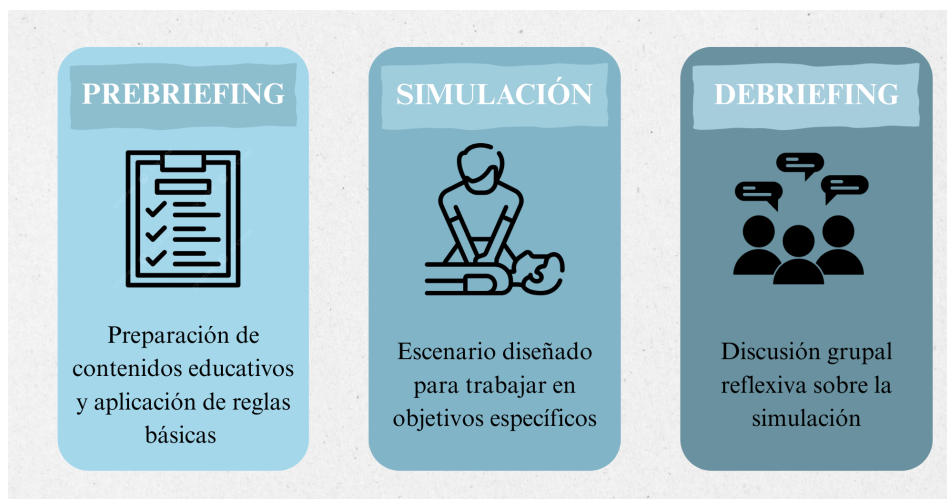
PREBRIEFING

Preparación de contenidos educativos y aplicación de reglas básicas

SIMULACIÓN

Escenario diseñado para trabajar en objetivos específicos

DEBRIEFING

Discusión grupal reflexiva sobre la simulación